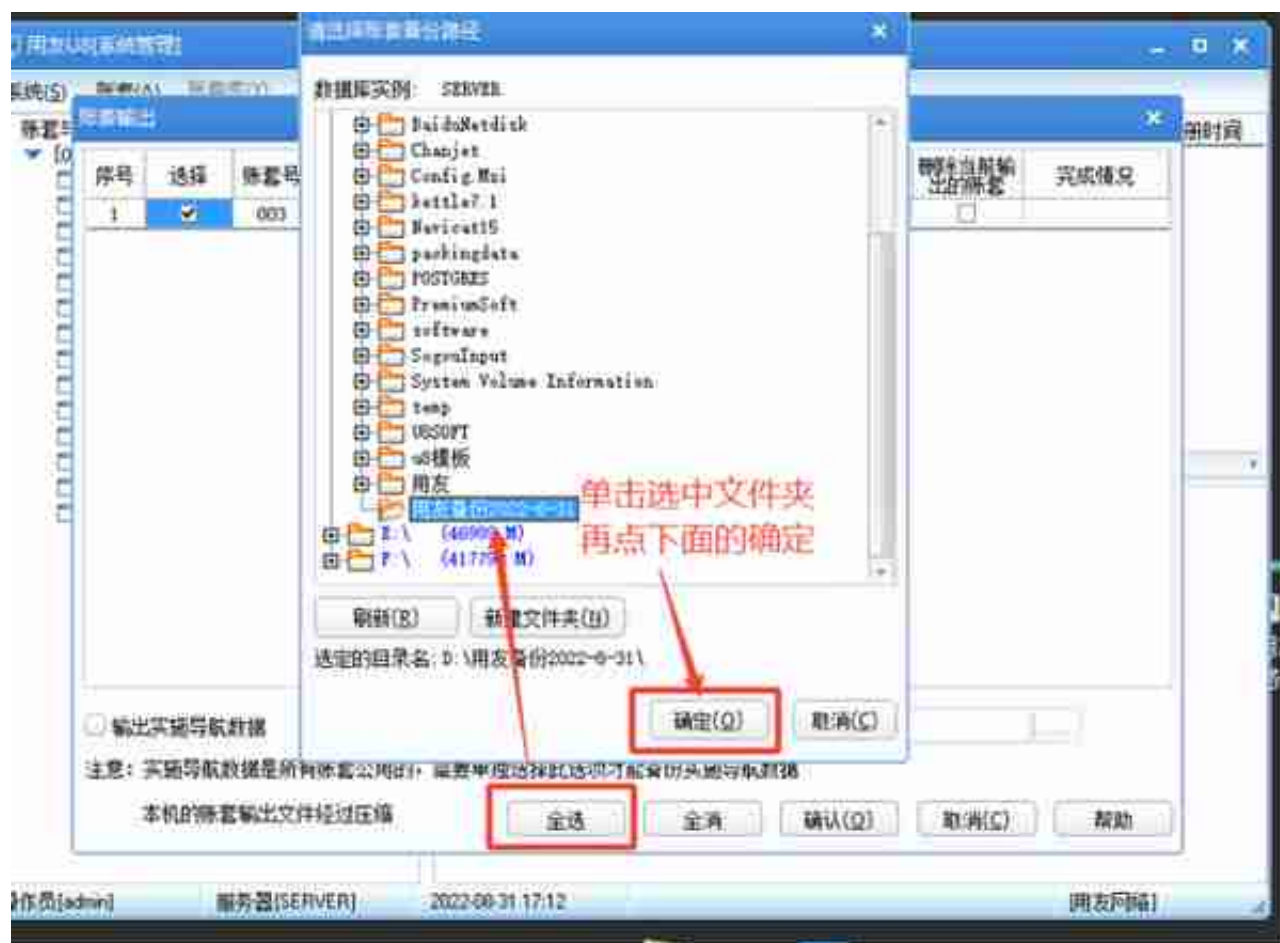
用友U8系统管理

系统(S) 账套(A) 账套库(Y)

账套号

账套输出

| 序号 | 选择 | 账套号 |
|---|---|---|
| 1 | ☑ | 003 |

请选择账套备份路径

数据库实例: SERVER

BaiduNetdisk
Chanjet
Config.Msi
kettle7.1
Navicat15
packingdata
POSTGRES
PremiumSoft
software
SogouInput
System Volume Information
temp
UFSOFT
u8模板
用友
用友备份2022-8-31
E:\ (46999 M)
F:\ (41779 M)

单击选中文件夹
再点下面的确定

刷新(R) 新建文件夹(N)

选定的目录名: D:\用友备份2022-8-31\

确定(O) 取消(C)

| 删除当前输出的账套 | 完成情况 |
|---|---|
| ☐ | |

输出实施导航数据

注意: 实施导航数据是所有账套公用的, 需要单独选择此选项才能备份实施导航数据

本机的账套输出文件经过压缩

全选 全消 确认(O) 取消(C) 帮助

操作员[admin] 服务器[SERVER] 2022-08-31 17:12 [用友网络]